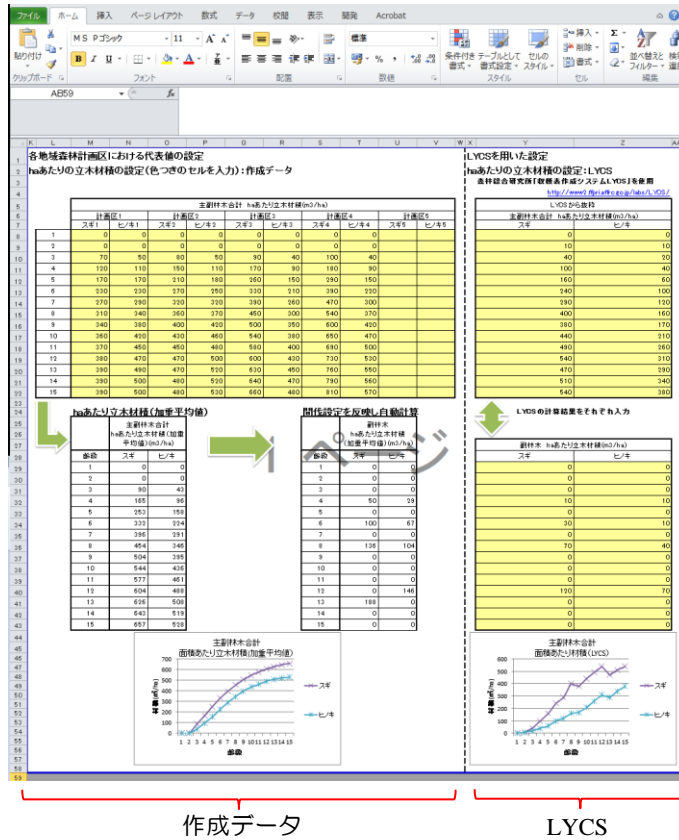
ファイル ホーム 挿入 ページレイアウト 数式 データ 校閲 表示 開発 Acrobat

貼り付け
MS Pゴシック 11 A A
B I U
標準
% ,
条件付き書式
テーブルとして書式設定
セルのスタイル
挿入
削除
書式
Σ
並べ替えとフィルター
検索と選択
クリップボード フォント 配置 数値 スタイル セル 編集

AB59 fx

各地域森林計画区における代表値の設定
haあたりの立木材積の設定(色つきのセルを入力):作成データ

主副林木合計 haあたり立木材積(m3/ha)

| | 計画区1 スギ | 計画区1 ヒノキ | 計画区2 スギ2 | 計画区2 ヒノキ2 | 計画区3 スギ3 | 計画区3 ヒノキ3 | 計画区4 スギ4 | 計画区4 ヒノキ4 | 計画区5 スギ5 | 計画区5 ヒノキ5 |
|---|---|---|---|---|---|---|---|---|---|---|
| 1 | 0 | 0 | 0 | 0 | 0 | 0 | 0 | 0 | | |
| 2 | 0 | 0 | 0 | 0 | 0 | 0 | 0 | 0 | | |
| 3 | 70 | 50 | 80 | 50 | 90 | 40 | 100 | 40 | | |
| 4 | 120 | 110 | 150 | 110 | 170 | 90 | 180 | 90 | | |
| 5 | 170 | 170 | 210 | 180 | 260 | 150 | 290 | 150 | | |
| 6 | 230 | 230 | 270 | 250 | 330 | 210 | 390 | 220 | | |
| 7 | 270 | 290 | 320 | 320 | 390 | 260 | 470 | 300 | | |
| 8 | 310 | 340 | 360 | 370 | 450 | 300 | 540 | 370 | | |
| 9 | 340 | 380 | 400 | 420 | 500 | 350 | 600 | 420 | | |
| 10 | 360 | 420 | 430 | 460 | 540 | 380 | 650 | 470 | | |
| 11 | 370 | 450 | 450 | 480 | 560 | 400 | 690 | 500 | | |
| 12 | 380 | 470 | 470 | 500 | 600 | 430 | 730 | 530 | | |
| 13 | 390 | 490 | 470 | 520 | 630 | 450 | 760 | 550 | | |
| 14 | 390 | 500 | 480 | 520 | 640 | 470 | 790 | 560 | | |
| 15 | 390 | 500 | 480 | 530 | 650 | 480 | 810 | 570 | | |

haあたり立木材積(加重平均値)

主副林木合計 haあたり立木材積(加重平均値)(m3/ha)

| 齢級 | スギ | ヒノキ |
|---|---|---|
| 1 | 0 | 0 |
| 2 | 0 | 0 |
| 3 | 90 | 43 |
| 4 | 165 | 96 |
| 5 | 253 | 158 |
| 6 | 332 | 224 |
| 7 | 395 | 291 |
| 8 | 454 | 346 |
| 9 | 504 | 395 |
| 10 | 544 | 436 |
| 11 | 577 | 461 |
| 12 | 604 | 489 |
| 13 | 626 | 508 |
| 14 | 643 | 519 |
| 15 | 657 | 528 |

間伐設定を反映し自動計算

副林木 haあたり立木材積(加重平均値)(m3/ha)

| 齢級 | スギ | ヒノキ |
|---|---|---|
| 1 | 0 | 0 |
| 2 | 0 | 0 |
| 3 | 0 | 0 |
| 4 | 50 | 29 |
| 5 | 0 | 0 |
| 6 | 100 | 67 |
| 7 | 0 | 0 |
| 8 | 136 | 104 |
| 9 | 0 | 0 |
| 10 | 0 | 0 |
| 11 | 0 | 0 |
| 12 | 0 | 146 |
| 13 | 188 | 0 |
| 14 | 0 | 0 |
| 15 | 0 | 0 |

1ページ

主副林木合計
面積あたり立木材積(加重平均値)
材積(m3/ha)
スギ
ヒノキ
齢級
700 600 500 400 300 200 100 0
1 2 3 4 5 6 7 8 9 10 11 12 13 14 15

LYCSを用いた設定
haあたりの立木材積の設定:LYCS
森林総合研究所「収穫表作成システムLYCS」を使用
http://www2.ffpri.affrc.go.jp/labs/LYCS/

LYCSから抜粋
主副林木合計 haあたり立木材積(m3/ha)

| スギ | ヒノキ |
|---|---|
| 0 | 0 |
| 10 | 10 |
| 40 | 20 |
| 100 | 40 |
| 160 | 60 |
| 240 | 100 |
| 290 | 120 |
| 400 | 160 |
| 380 | 170 |
| 440 | 210 |
| 490 | 260 |
| 540 | 310 |
| 470 | 290 |
| 510 | 340 |
| 540 | 380 |

LYCSの計算結果をそれぞれ入力

副林木 haあたり立木材積(m3/ha)

| スギ | ヒノキ |
|---|---|
| 0 | 0 |
| 0 | 0 |
| 0 | 0 |
| 10 | 10 |
| 0 | 0 |
| 30 | 10 |
| 0 | 0 |
| 70 | 40 |
| 0 | 0 |
| 0 | 0 |
| 0 | 0 |
| 120 | 70 |
| 0 | 0 |
| 0 | 0 |
| 0 | 0 |

主副林木合計
面積あたり材積(LYCS)
材積(m3/ha)
スギ
ヒノキ
齢級
600 500 400 300 200 100 0
1 2 3 4 5 6 7 8 9 10 11 12 13 14 15

作成データ
LYCS